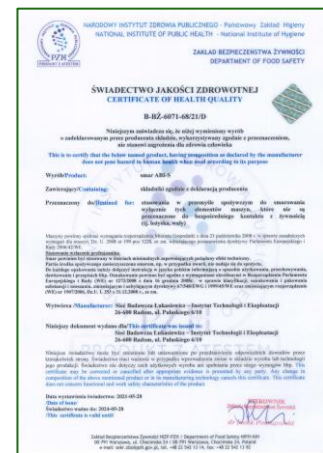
NARODOWY INSTYTUT ZDROWIA PUBLICZNEGO - Państwowy Zakład Higieny
NATIONAL INSTITUTE OF PUBLIC HEALTH - National Institute of Hygiene

PZH

ZAKŁAD BEZPIECZEŃSTWA ŻYWNOŚCI
DEPARTMENT OF FOOD SAFETY

ŚWIADECTWO JAKOŚCI ZDROWOTNEJ
CERTIFICATE OF HEALTH QUALITY

B-BŻ-6071-68/21/D

Niniejszym stwierdza się, że niżej wymieniony wyrób o zadeklarowanym przez producenta składzie, wykorzystywany zgodnie z przeznaczeniem, nie stanowi zagrożenia dla zdrowia człowieka

This is to certify that the below named product, having composition as declared by the manufacturer does not pose hazard to human health when used according to its purpose

Wyrób/Product: smar ABI-S

Zawierający/Containing: składniki zgodnie z deklaracją producenta

Przeznaczony do/Intended for: stosowania w przemyśle spożywczym do smarowania wybranych tych elementów maszyn, które nie są przeznaczone do bezpośredniego kontaktu z żywnością (np. łożysk, wałów)

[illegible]

Wytwórca /Manufacturer: Sieć Badawcza Łukasiewicz – Instytut Technologii i Eksploatacji 26-600 Radom, ul. Pułaskiego 6/10

Niniejszy dokument wydano dla /This certificate was issued to: Sieć Badawcza Łukasiewicz – Instytut Technologii i Eksploatacji 26-600 Radom, ul. Pułaskiego 6/10

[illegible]

Data wystawienia świadectwa: 2021-05-20
/Date of issue/
Świadectwo ważne do: 2024-05-20
/This certificate is valid until/

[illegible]